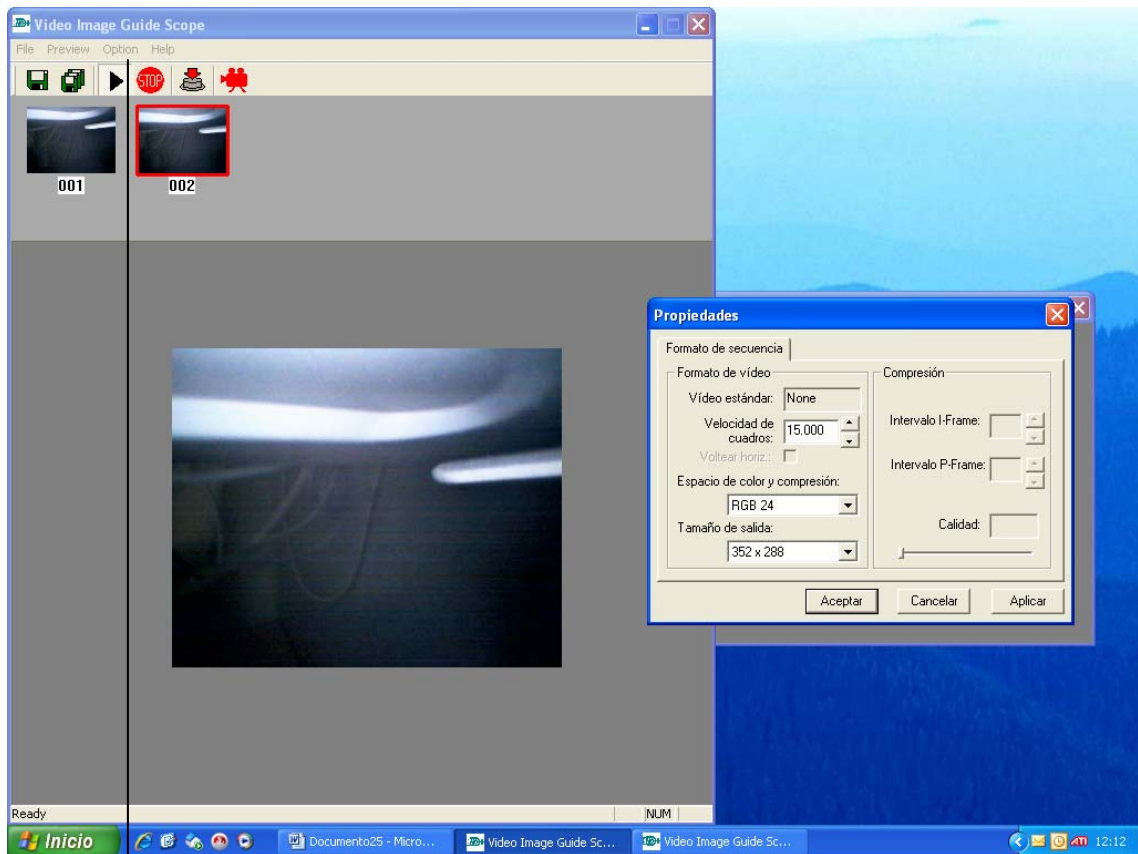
Video Image Guide Scope

File Preview Option Help

STOP

001

002

Propiedades

Formato de secuencia

Formato de vídeo

Vídeo estándar: None

Velocidad de cuadros: 15.000

Voltear horiz.:

Espacio de color y compresión:

RGB 24

Tamaño de salida:

352 x 288

Compresión

Intervalo I-Frame:

Intervalo P-Frame:

Calidad:

Aceptar

Cancelar

Aplicar

Ready

NUM

Inicio

Documento25 - Micro...

Video Image Guide Sc...

Video Image Guide Sc...

12:12